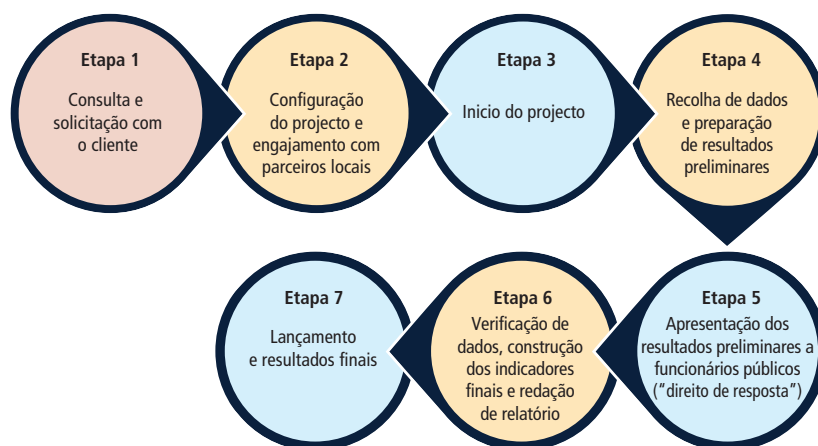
Etapa 1
Consulta e solicitação com o cliente

Etapa 2
Configuração do projecto e engajamento com parceiros locais

Etapa 3
Inicio do projecto

Etapa 4
Recolha de dados e preparação de resultados preliminares

Etapa 5
Apresentação dos resultados preliminares a funcionários públicos ("direito de resposta")

Etapa 6
Verificação de dados, construção dos indicadores finais e redação de relatório

Etapa 7
Lançamento e resultados finais